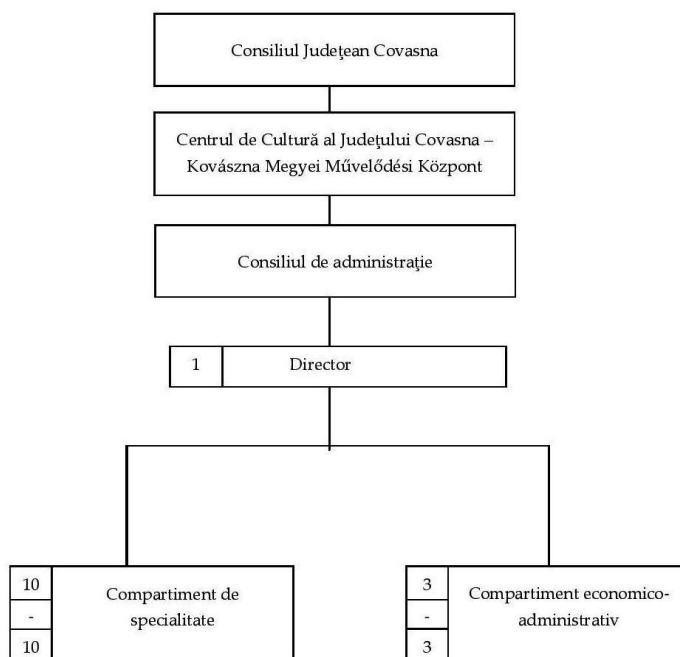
Consiliul Județean Covasna

Centrul de Cultură al Județului Covasna – Kovászna Megyei Művelődési Központ

Consiliul de administrație

1 Director

10
-
10
Compartiment de specialitate

3
-
3
Compartiment economico-administrativ